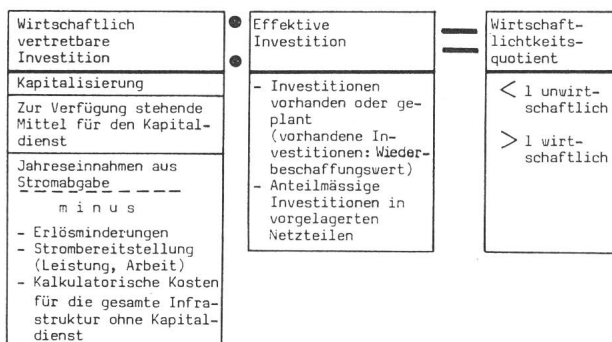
Wirtschaftlich vertretbare Investition

Kapitalisierung

Zur Verfügung stehende Mittel für den Kapitaldienst

Jahreseinnahmen aus Stromabgabe

minus

- Erlösminderungen
- Strombereitstellung (Leistung, Arbeit)
- Kalkulatorische Kosten für die gesamte Infrastruktur ohne Kapitaldienst

Effektive Investition

- Investitionen vorhanden oder geplant (vorhandene Investitionen: Wiederbeschaffungswert)
- Anteilmässige Investitionen in vorgelagerten Netzteilen

Wirtschaftlichkeitsquotient

$<$ 1 unwirtschaftlich

$>$ 1 wirtschaftlich